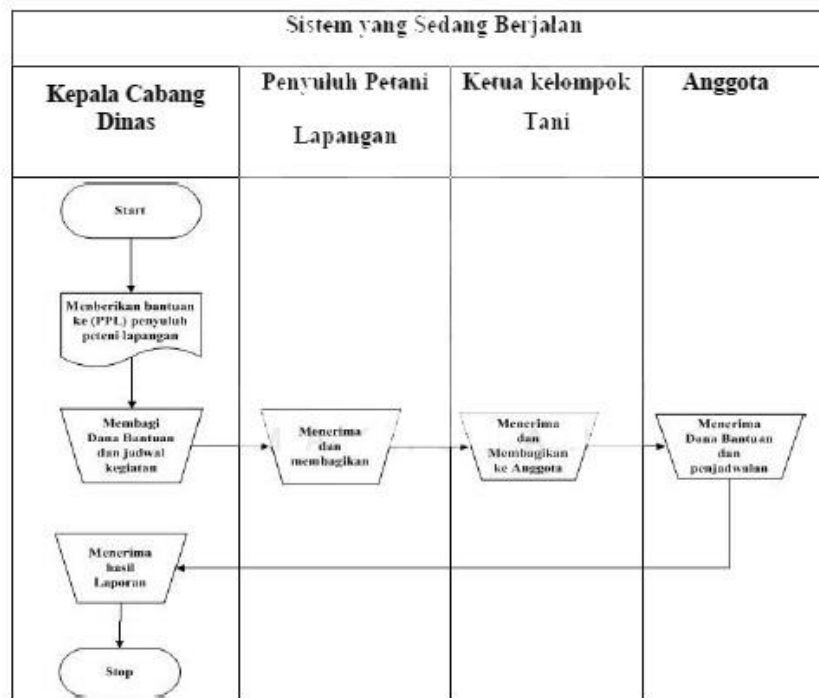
Sistem yang Sedang Berjalan

| Kepala Cabang Dinas | Penyuluh Petani Lapangan | Ketua kelompok Tani | Anggota |
|---|---|---|---|

Start

Memberikan bantuan ke (PPL) penyuluh peteni lapangan

Membagi Dana Bantuan dan jadwal kegiatan

Menerima dan membagikan

Menerima dan Membagikan ke Anggota

Menerima Dana Bantuan dan penjadwalan

Menerima hasil Laporan

Stop